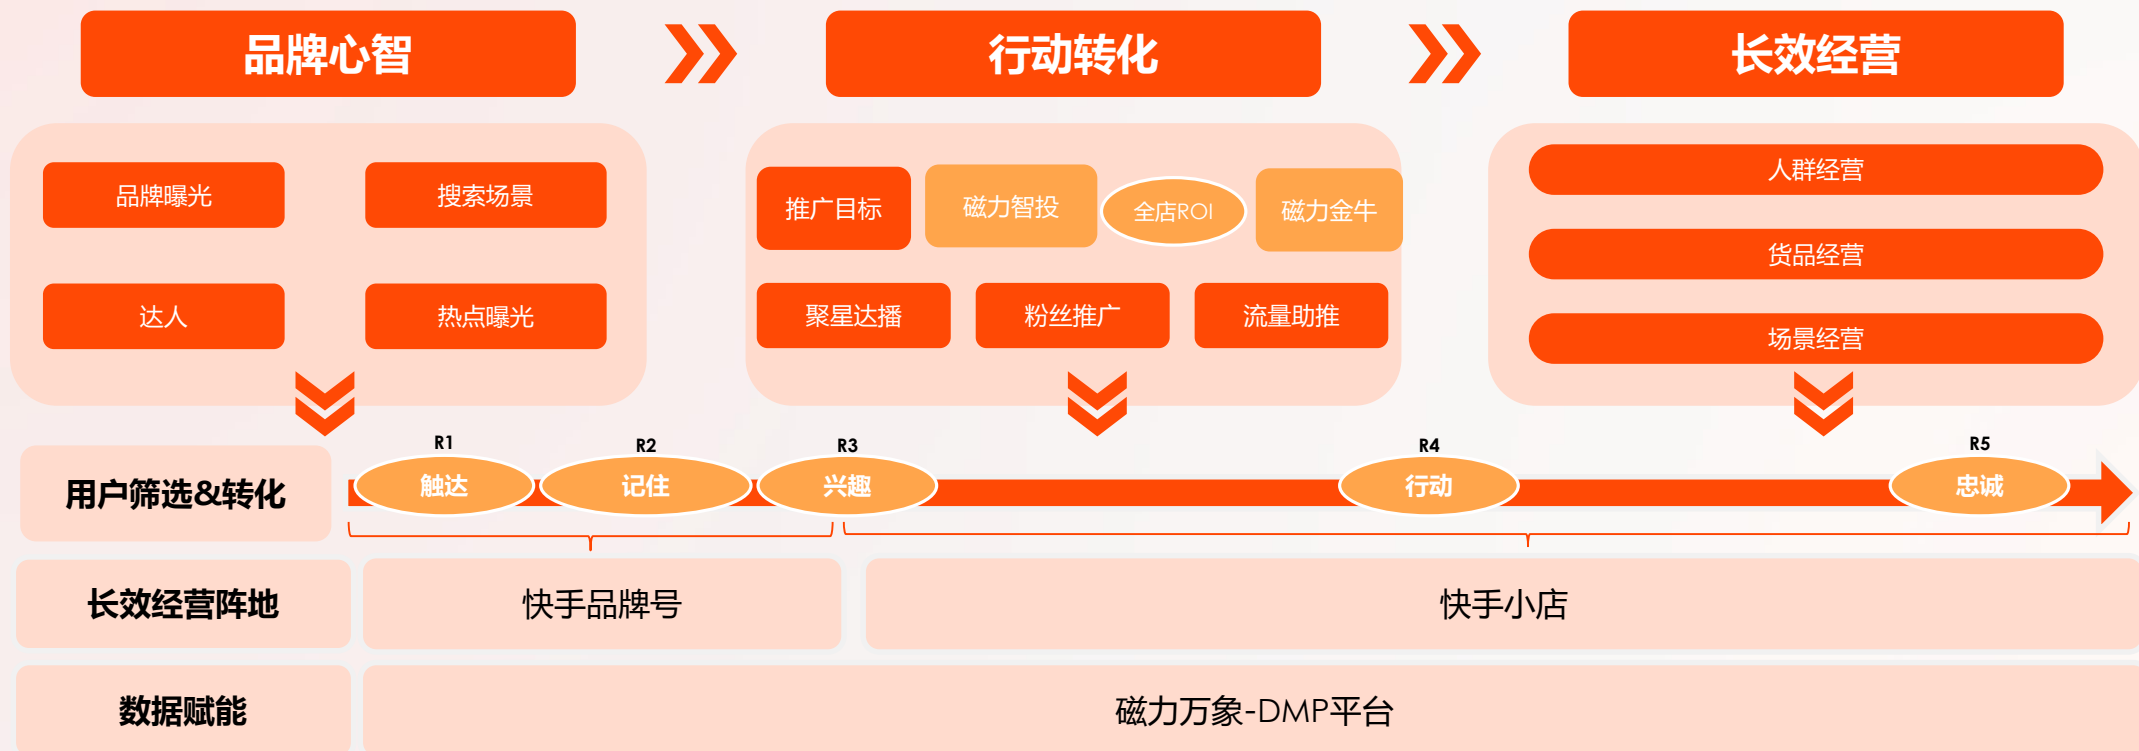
品牌心智

行动转化

长效经营

品牌曝光

搜索场景

达人

热点曝光

推广目标

磁力智投

全店ROI

磁力金牛

聚星达播

粉丝推广

流量助推

人群经营

货品经营

场景经营

用户筛选&转化

R1
触达

R2
记住

R3
兴趣

R4
行动

R5
忠诚

长效经营阵地

快手品牌号

快手小店

数据赋能

磁力万象-DMP平台